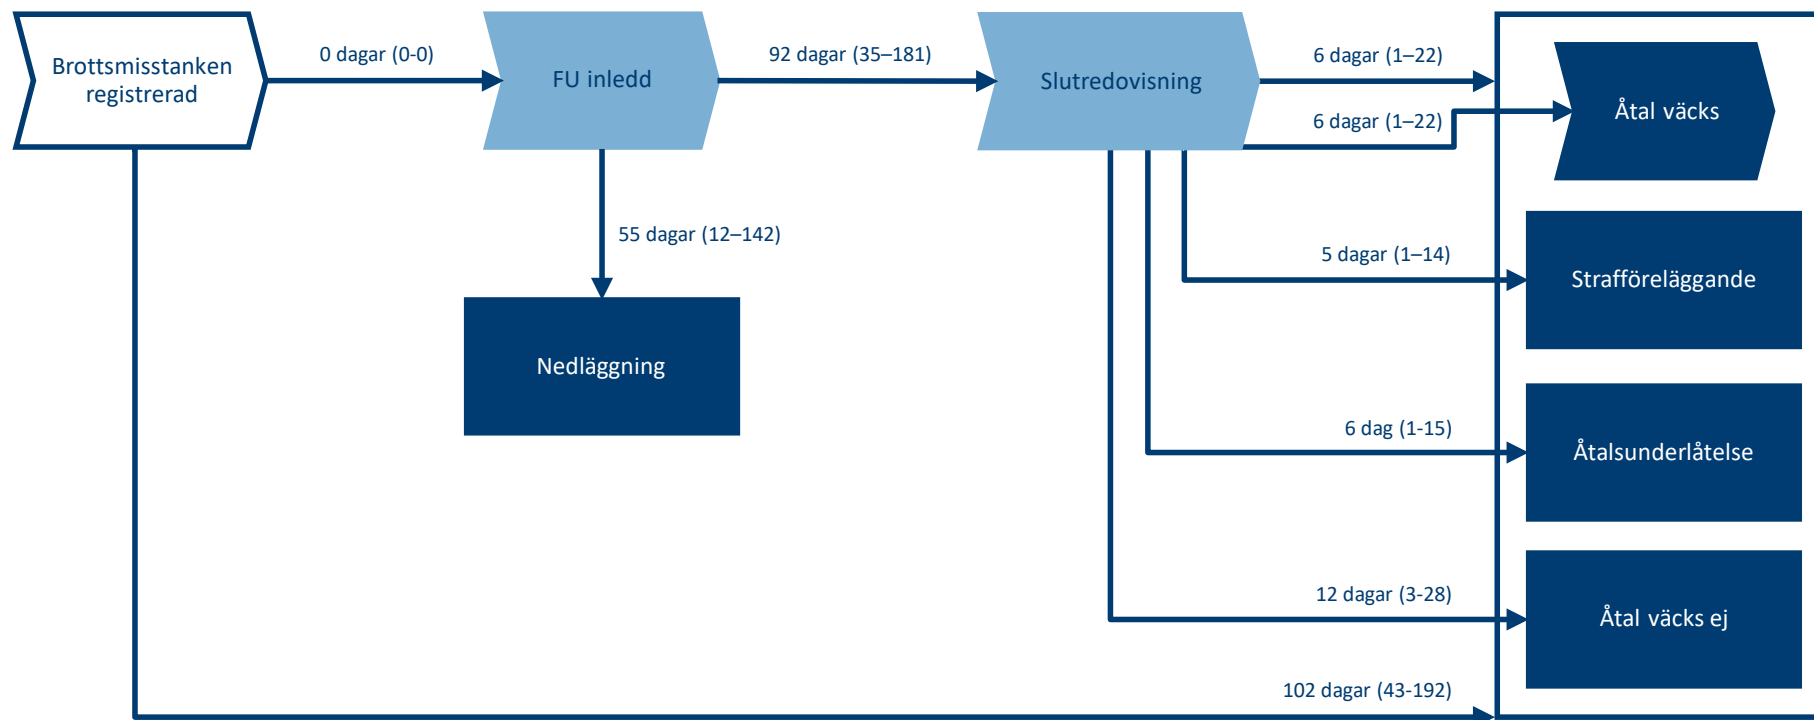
Brottsmisstanken registrerad

0 dagar (0-0)

FU inledd

92 dagar (35–181)

Slutredovisning

6 dagar (1–22)

6 dagar (1–22)

Åtal väcks

55 dagar (12–142)

Nedläggning

5 dagar (1–14)

Strafföreläggande

6 dag (1-15)

Åtalsunderlåtelse

12 dagar (3-28)

Åtal väcks ej

102 dagar (43-192)